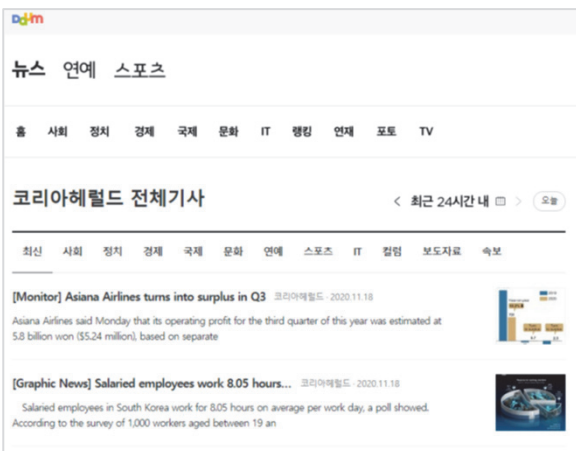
Daum

뉴스 연예 스포츠

홈 사회 정치 경제 국제 문화 IT 랭킹 연재 포토 TV

코리아헤럴드 전체기사

< 최근 24시간 내 > 오늘

최신 사회 정치 경제 국제 문화 연예 스포츠 IT 컬럼 보도자료 속보

[Monitor] Asiana Airlines turns into surplus in Q3 코리아헤럴드 · 2020.11.18

Asiana Airlines said Monday that its operating profit for the third quarter of this year was estimated at 5.8 billion won ($5.24 million), based on separate

[Graphic News] Salaried employees work 8.05 hours... 코리아헤럴드 · 2020.11.18

Salaried employees in South Korea work for 8.05 hours on average per work day, a poll showed. According to the survey of 1,000 workers aged between 19 an